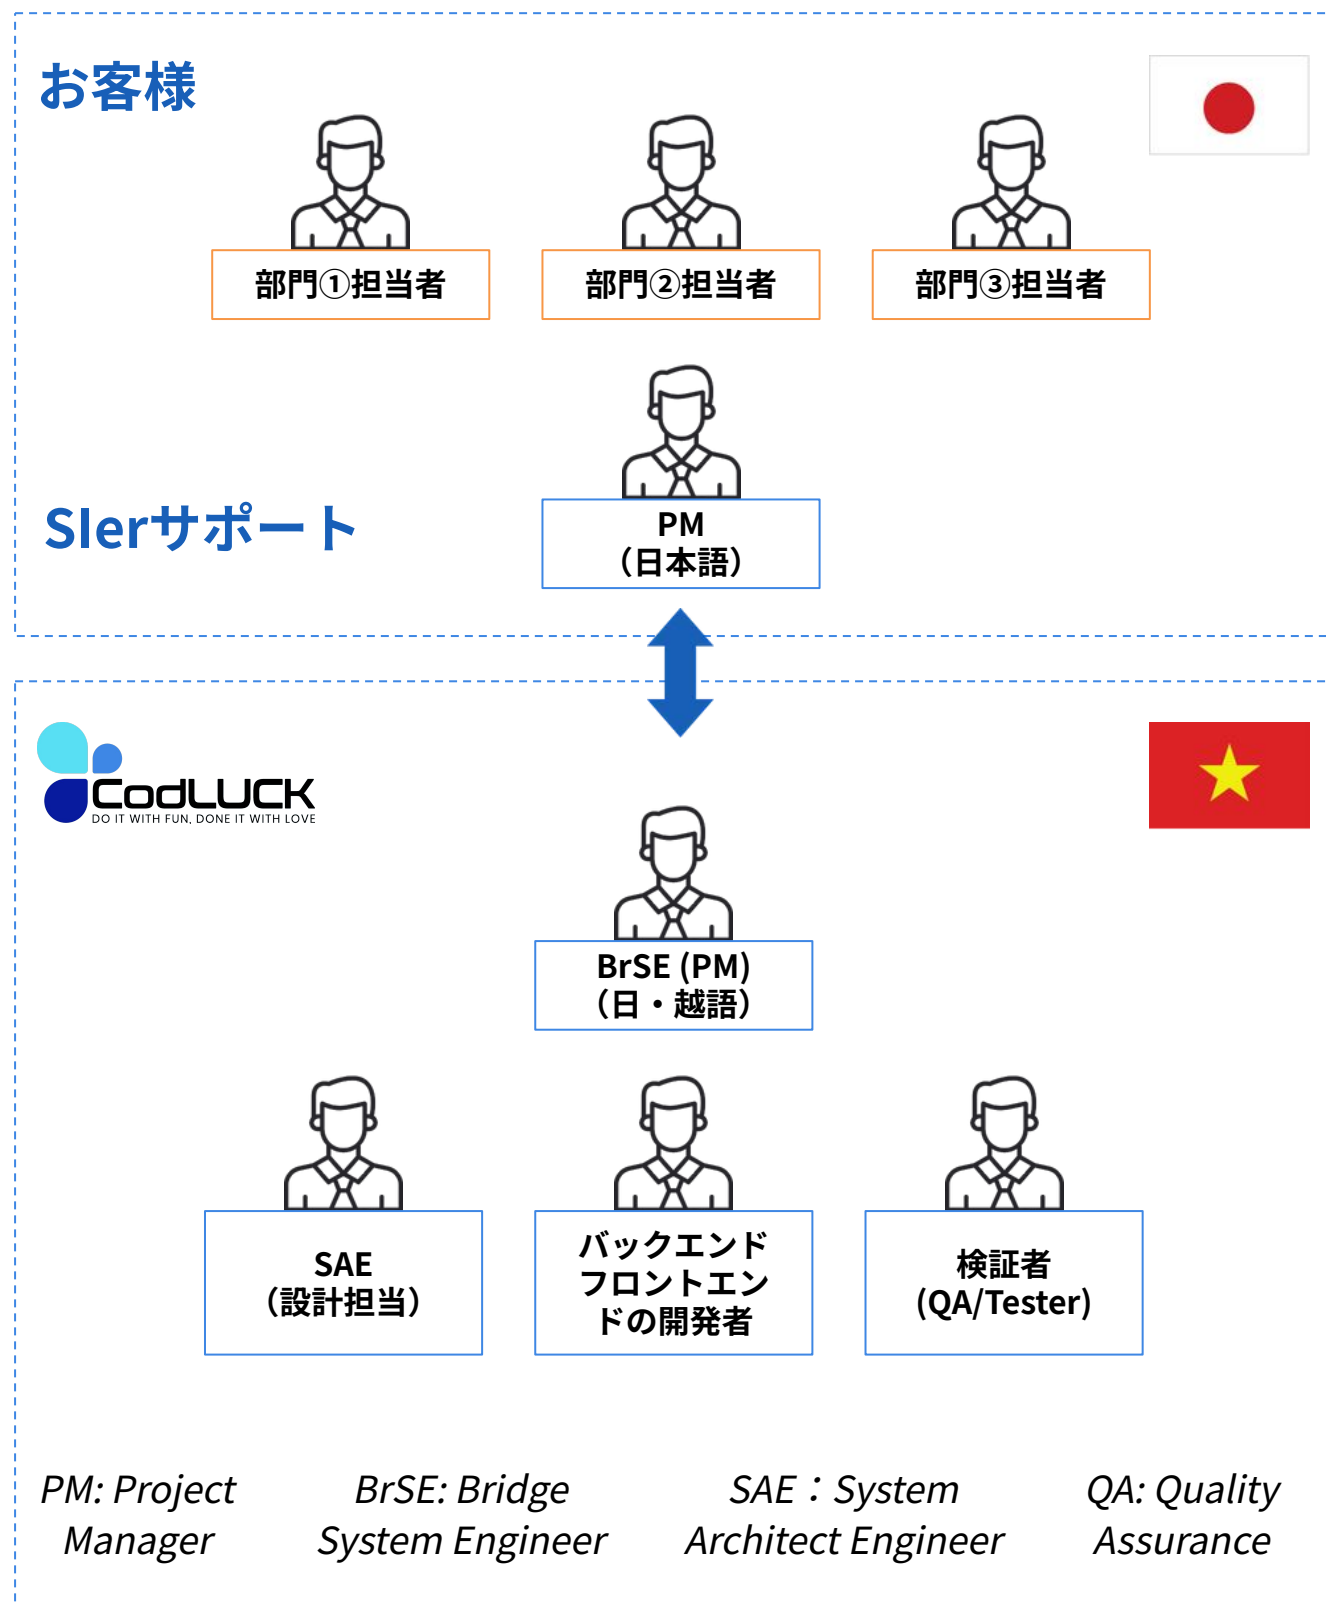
お客様

部門①担当者

部門②担当者

部門③担当者

SIerサポート

PM
（日本語）

CodLUCK
DO IT WITH FUN, DONE IT WITH LOVE

BrSE (PM)
（日・越語）

SAE
（設計担当）

バックエンド
フロントエン
ドの開発者

検証者
(QA/Tester)

PM: Project Manager

BrSE: Bridge System Engineer

SAE：System Architect Engineer

QA: Quality Assurance